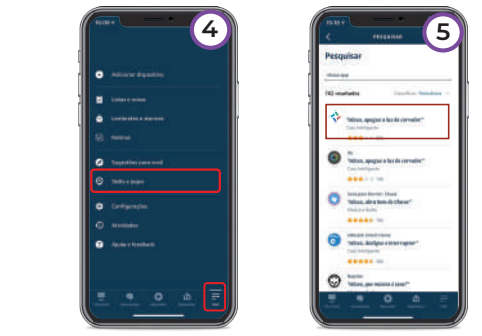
4

15:38

Adicionar dispositivo

Listas e notas

Lembretes e alarmes

Rotinas

Sugestões para você

Skills e Jogos

Configurações

Atividades

Ajuda e feedback

Mais

5

15:15

PESQUISAR

Pesquisar

782 resultados

"Alexa, apague a luz do corredor"

Casa Inteligente

"Alexa, apague a luz do corredor"

"Alexa, abra bem-te-Chave"

"Alexa, desligue a tevê agora"

"Alexa, por música à casa"